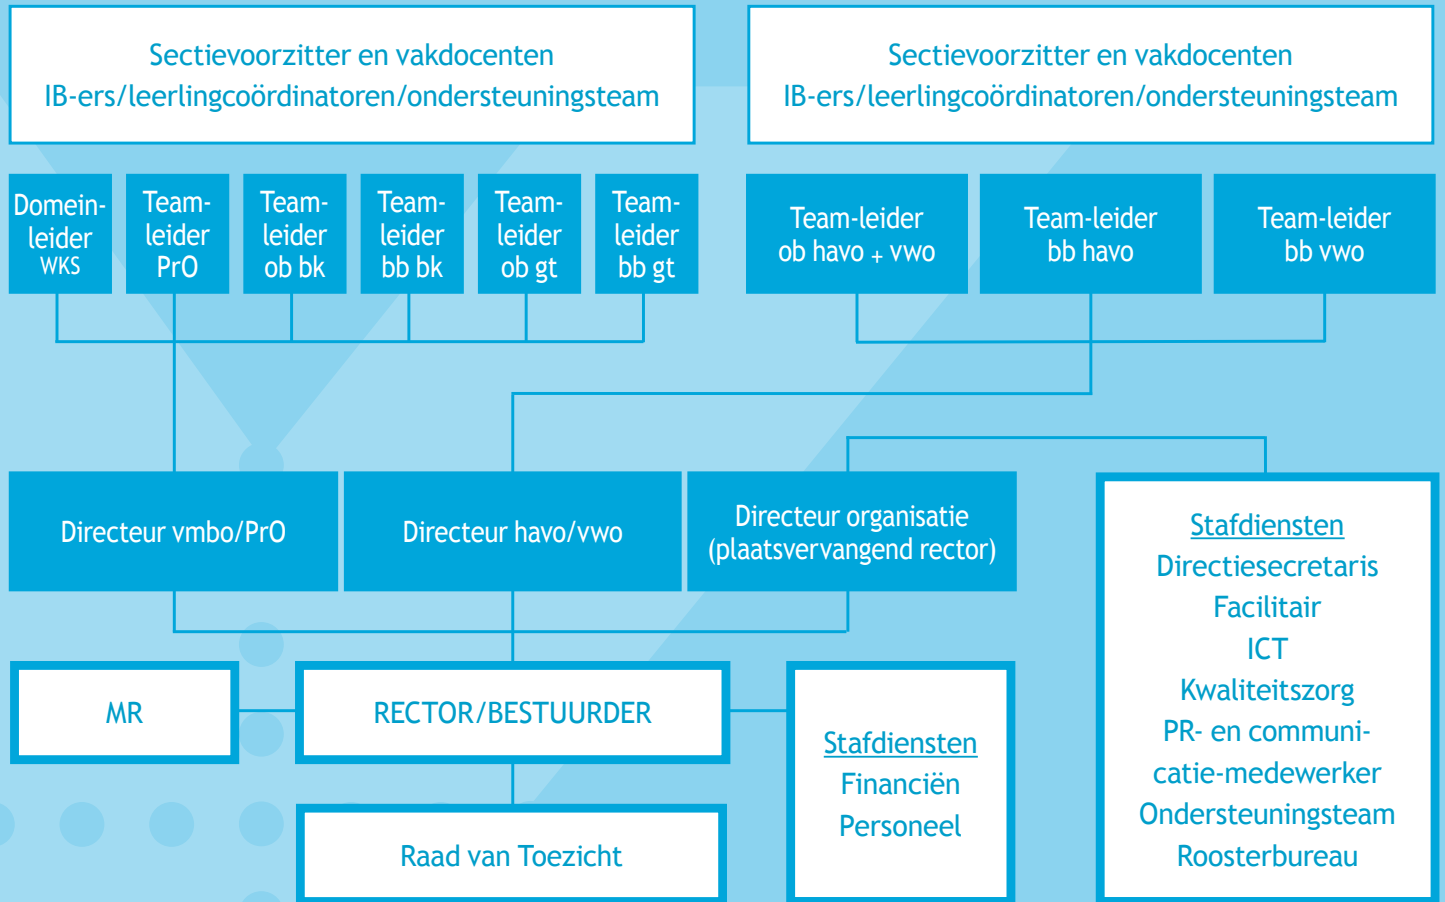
Sectievoorzitter en vakdocenten
IB-ers/leerlingcoördinatoren/ondersteuningsteam

Sectievoorzitter en vakdocenten
IB-ers/leerlingcoördinatoren/ondersteuningsteam

Domeinleider WKS

Teamleider PrO

Teamleider ob bk

Teamleider bb bk

Teamleider ob gt

Teamleider bb gt

Team-leider ob havo + vwo

Team-leider bb havo

Team-leider bb vwo

Directeur vmbo/PrO

Directeur havo/vwo

Directeur organisatie (plaatsvervangend rector)

Stafdiensten
Directiesecretaris
Facilitair
ICT
Kwaliteitszorg
PR- en communicatie-medewerker
Ondersteuningsteam
Roosterbureau

MR

RECTOR/BESTUURDER

Stafdiensten
Financiën
Personeel

Raad van Toezicht